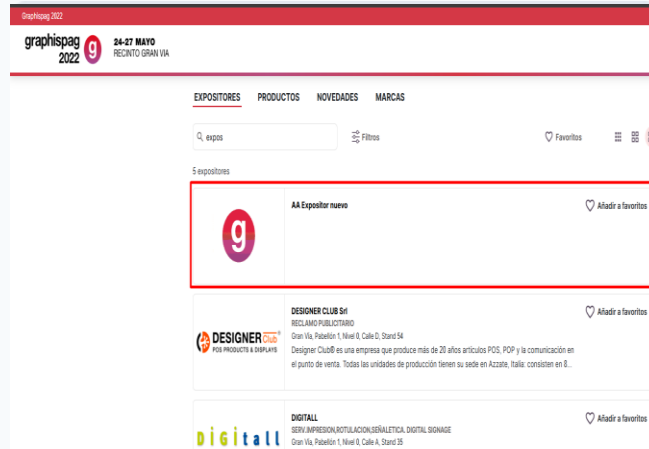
Graphispag 2022

graphispag 2022 g 24-27 MAYO RECINTO GRAN VIA

EXPOSITORES PRODUCTOS NOVEDADES MARCAS

expos

Filtros

Favoritos

5 expositores

g

AA Expositor nuevo

Añadir a favoritos

DESIGNER Club POS PRODUCTS & DISPLAYS

DESIGNER CLUB Srl

RECLAMO PUBLICITARIO

Gran Via, Pabellón 1, Nivel 0, Calle D, Stand 54

Designer Club® es una empresa que produce más de 20 años artículos POS, POP y la comunicación en el punto de venta. Todas las unidades de producción tienen su sede en Azzate, Italia: consisten en 8...

Añadir a favoritos

DIGItall

DIGITALL

SERV.IMPRESION,ROTULACION,SEÑALETICA, DIGITAL SIGNAGE

Gran Via, Pabellón 1, Nivel 0, Calle A, Stand 35

Añadir a favoritos